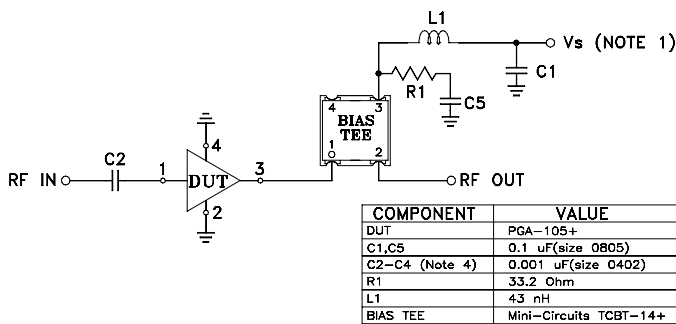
L1

Vs (NOTE 1)

C1

R1

C5

4

3

BIAS TEE

1

2

C2

1

4

DUT

3

2

RF IN

RF OUT

| COMPONENT | VALUE |
|---|---|
| DUT | PGA-105+ |
| C1,C5 | 0.1 uF(size 0805) |
| C2-C4 (Note 4) | 0.001 uF(size 0402) |
| R1 | 33.2 Ohm |
| L1 | 43 nH |
| BIAS TEE | Mini-Circuits TCBT-14+ |